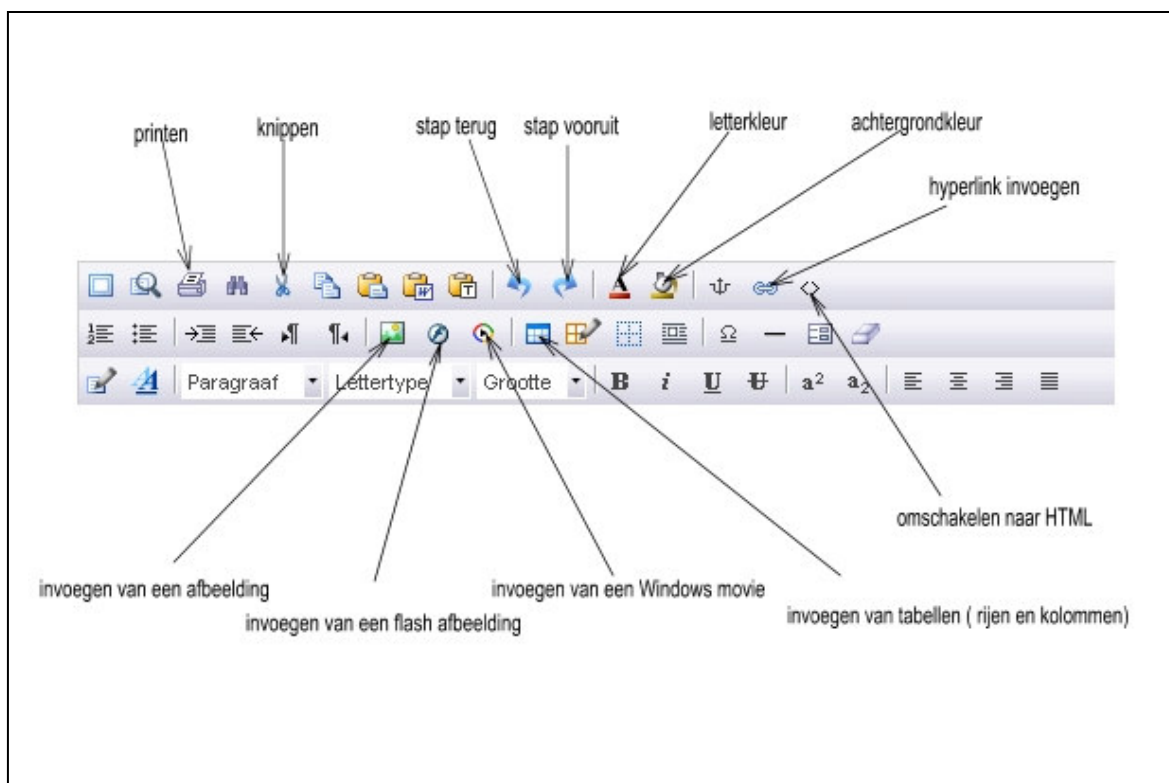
printen

knippen

stap terug

stap vooruit

letterkleur

achtergrondkleur

hyperlink invoegen

Paragraaf

Lettertype

Grootte

B

i

U

$a^2$

$a_2$

omschakelen naar HTML

invoegen van een afbeelding

invoegen van een Windows movie

invoegen van een flash afbeelding

invoegen van tabellen ( rijen en kolommen)